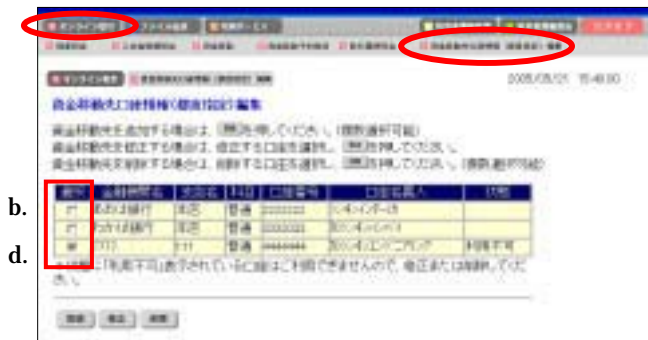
b.

d.

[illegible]

2005/08/01 15:48:00

資金移動先口座情報の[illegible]編集

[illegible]

| 選択 | 金融機関名 | 支店名 | 科目 | 口座番号 | 口座名義人 | 状態 |
|---|---|---|---|---|---|---|
| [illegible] | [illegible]銀行 | 本店 | 普通 | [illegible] | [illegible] | |
| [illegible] | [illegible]銀行 | 本店 | 普通 | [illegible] | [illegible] | |
| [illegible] | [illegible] | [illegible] | 普通 | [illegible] | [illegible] | 利用不可 |

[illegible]

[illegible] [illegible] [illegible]